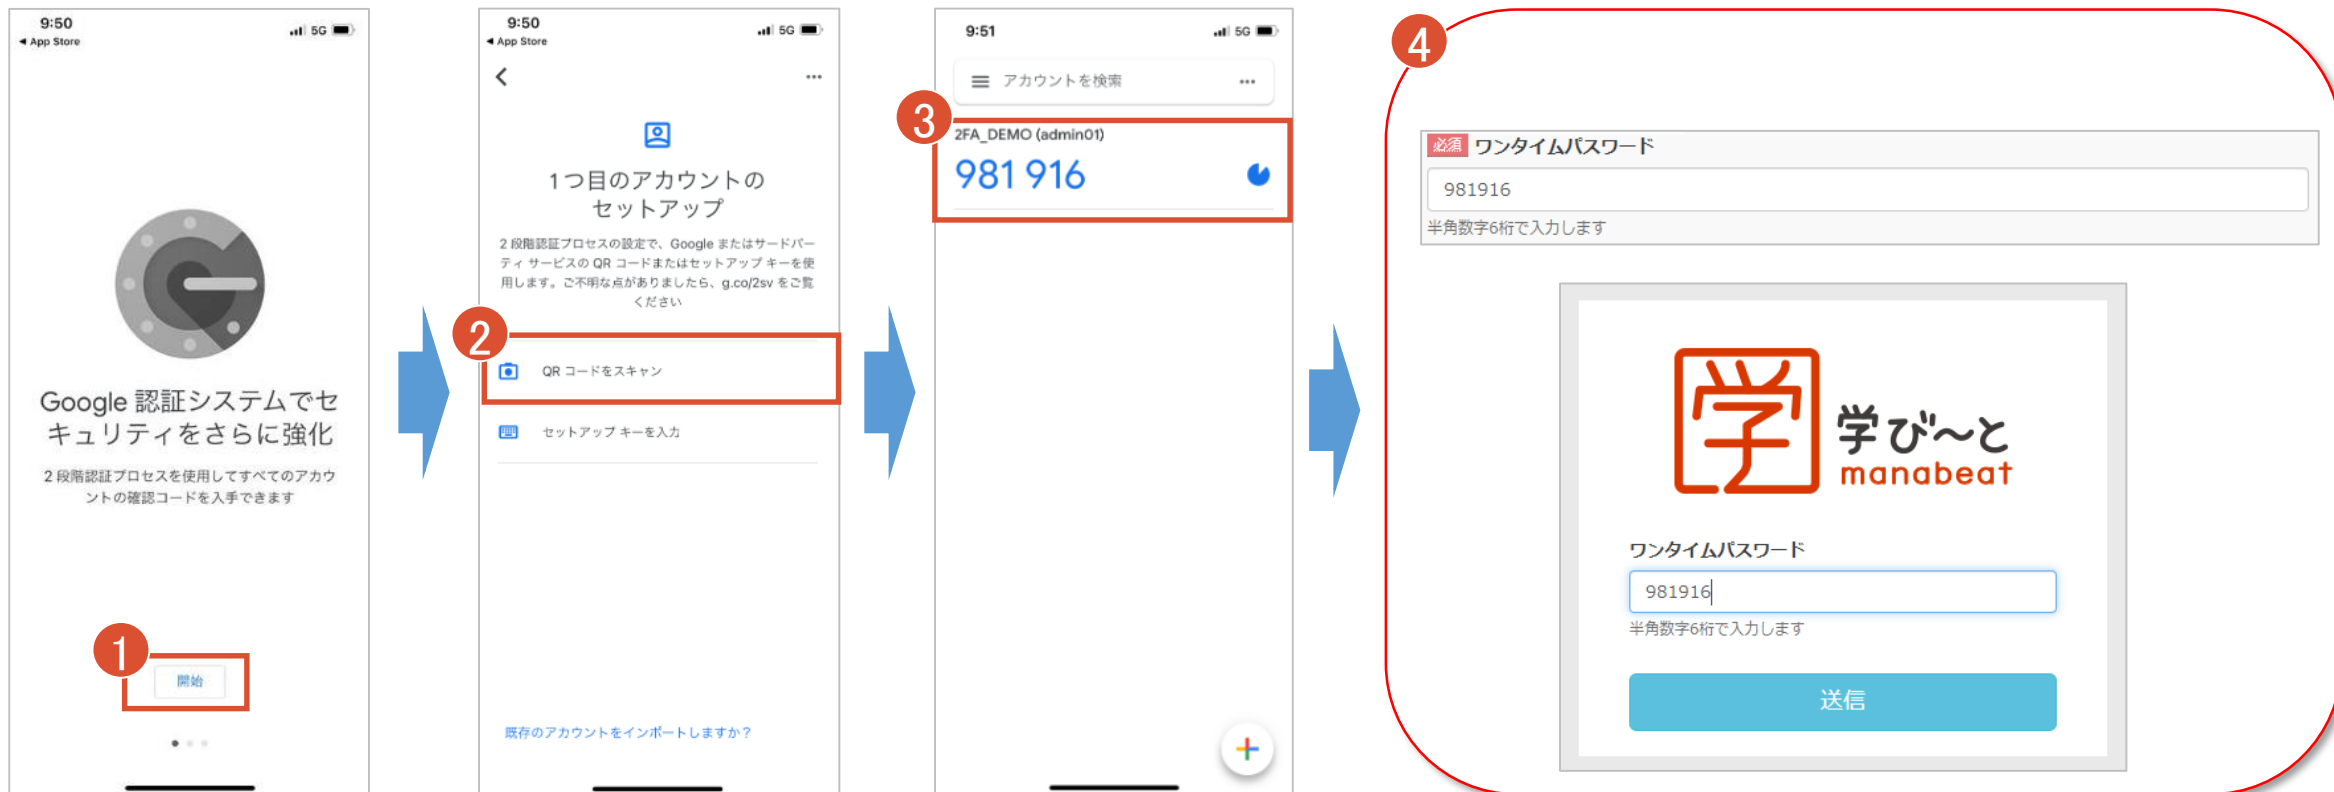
9:50
◀ App Store
5G

Google 認証システムでセキュリティをさらに強化

2 段階認証プロセスを使用してすべてのアカウントの確認コードを入手できます

1
開始

9:50
◀ App Store
5G

1つ目のアカウントのセットアップ

2 段階認証プロセスの設定で、Google またはサードパーティ サービスの QR コードまたはセットアップ キーを使用します。ご不明な点がありましたら、g.co/2sv をご覧ください

2
QR コードをスキャン

セットアップ キーを入力

既存のアカウントをインポートしますか？

9:51
5G

アカウントを検索

3
2FA_DEMO (admin01)
981 916

+

4
必須 ワンタイムパスワード
981916
半角数字6桁で入力します

学
学び〜と
manabeat

ワンタイムパスワード
981916
半角数字6桁で入力します
送信